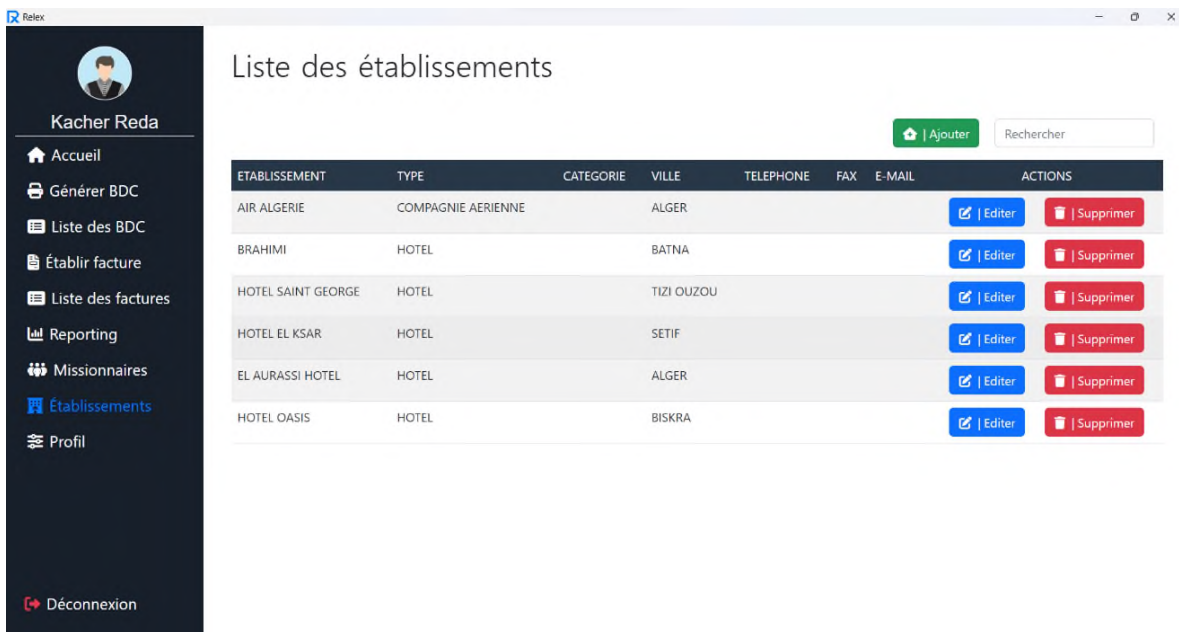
Relex

Kacher Reda

Accueil
Générer BDC
Liste des BDC
Établir facture
Liste des factures
Reporting
Missionnaires
Établissements
Profil

Déconnexion

Liste des établissements

| Ajouter
Rechercher

| ETABLISSEMENT | TYPE | CATEGORIE | VILLE | TELEPHONE | FAX | E-MAIL | ACTIONS |
|---|---|---|---|---|---|---|---|
| AIR ALGERIE | COMPAGNIE AERIENNE | | ALGER | | | | \| Editer \| Supprimer |
| BRAHIMI | HOTEL | | BATNA | | | | \| Editer \| Supprimer |
| HOTEL SAINT GEORGE | HOTEL | | TIZI OUZOU | | | | \| Editer \| Supprimer |
| HOTEL EL KSAR | HOTEL | | SETIF | | | | \| Editer \| Supprimer |
| EL AURASSI HOTEL | HOTEL | | ALGER | | | | \| Editer \| Supprimer |
| HOTEL OASIS | HOTEL | | BISKRA | | | | \| Editer \| Supprimer |